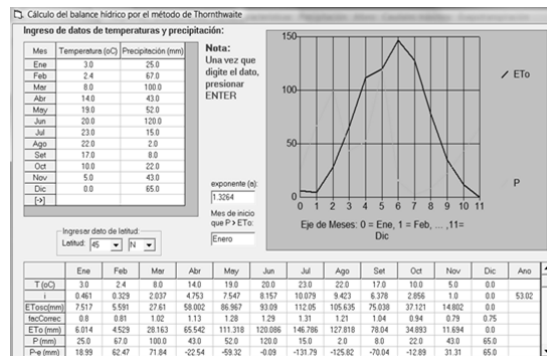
Cálculo del balance hídrico por el método de Thornthwaite

Ingreso de datos de temperaturas y precipitación:

| Mes | Temperatura (oC) | Precipitación (mm) |
|---|---|---|
| Ene | 3.0 | 25.0 |
| Feb | 2.4 | 67.0 |
| Mar | 8.0 | 100.0 |
| Abr | 14.0 | 43.0 |
| May | 19.0 | 52.0 |
| Jun | 20.0 | 120.0 |
| Jul | 23.0 | 15.0 |
| Ago | 22.0 | 2.0 |
| Set | 17.0 | 8.0 |
| Oct | 10.0 | 22.0 |
| Nov | 5.0 | 43.0 |
| Dic | 0.0 | 65.0 |
| [>] | | |

Nota:
Una vez que digite el dato, presionar ENTER

150
100
50
0
0 1 2 3 4 5 6 7 8 9 10 11
ETo
P

Eje de Meses: 0 = Ene, 1 = Feb, ... ,11= Dic

exponente (e):
1.3264

Mes de inicio que P > ETo:
Enero

Ingresar dato de latitud:
Latitud: 45 N

| | Ene | Feb | Mar | Abr | May | Jun | Jul | Ago | Set | Oct | Nov | Dic | Ano |
|---|---|---|---|---|---|---|---|---|---|---|---|---|---|
| T (oC) | 3.0 | 2.4 | 8.0 | 14.0 | 19.0 | 20.0 | 23.0 | 22.0 | 17.0 | 10.0 | 5.0 | 0.0 | |
| i | 0.461 | 0.329 | 2.037 | 4.753 | 7.547 | 8.157 | 10.079 | 9.423 | 6.378 | 2.856 | 1.0 | 0.0 | 53.02 |
| ETosc(mm) | 7.517 | 5.591 | 27.61 | 58.002 | 86.967 | 93.09 | 112.05 | 105.635 | 75.038 | 37.121 | 14.802 | 0.0 | |
| facCorrec | 0.8 | 0.81 | 1.02 | 1.13 | 1.28 | 1.29 | 1.31 | 1.21 | 1.04 | 0.94 | 0.79 | 0.75 | |
| ETo (mm) | 6.014 | 4.529 | 28.163 | 65.542 | 111.318 | 120.086 | 146.786 | 127.818 | 78.04 | 34.893 | 11.694 | 0.0 | |
| P (mm) | 25.0 | 67.0 | 100.0 | 43.0 | 52.0 | 120.0 | 15.0 | 2.0 | 8.0 | 22.0 | 43.0 | 65.0 | |
| P-e (mm) | 18.99 | 62.47 | 71.84 | -22.54 | -59.32 | -0.09 | -131.79 | -125.82 | -70.04 | -12.89 | 31.31 | 65.0 | |